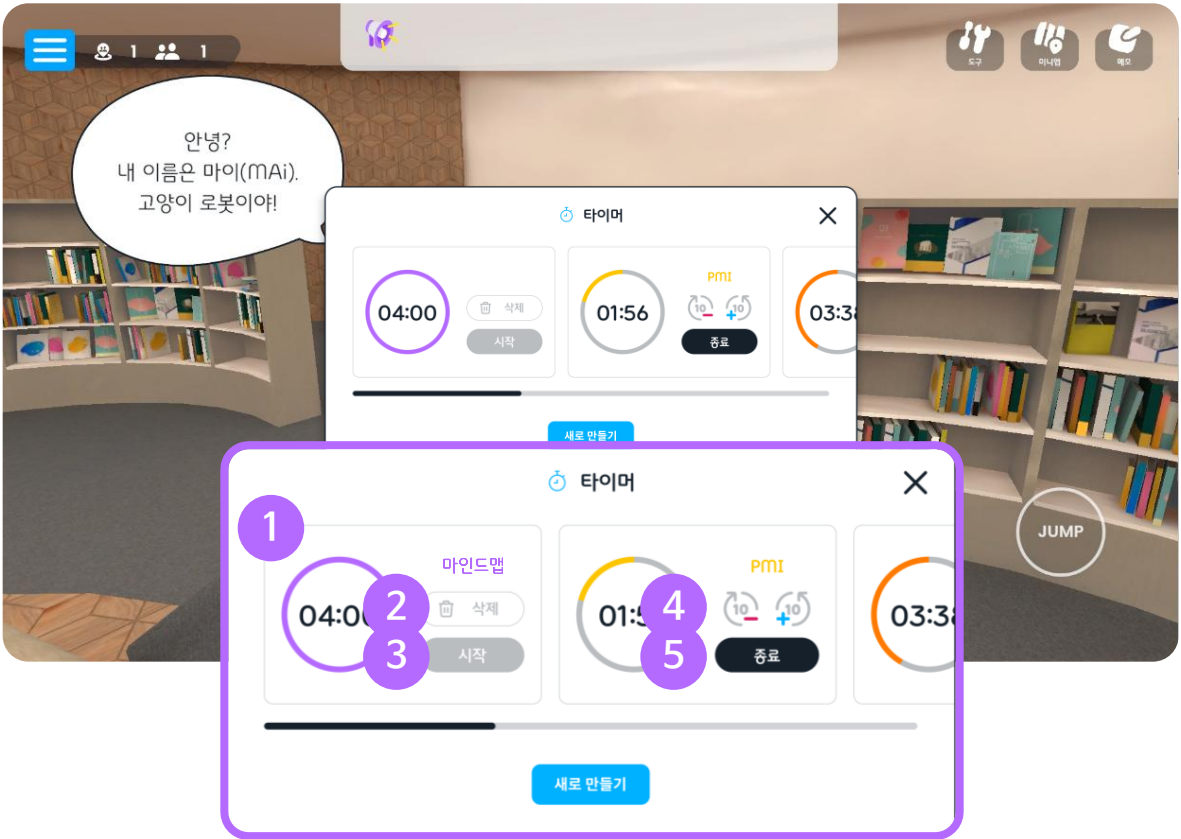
1 1

도구 미니맵 메모

안녕?
내 이름은 마이(MAi).
고양이 로봇이야!

타이머

04:00
삭제
시작

PMI
01:56
10 10
종료

03:38

새로 만들기

JUMP

타이머

1

마인드맵
04:00
2 삭제
3 시작

PMI
01:56
4 10 10
5 종료

03:38

새로 만들기